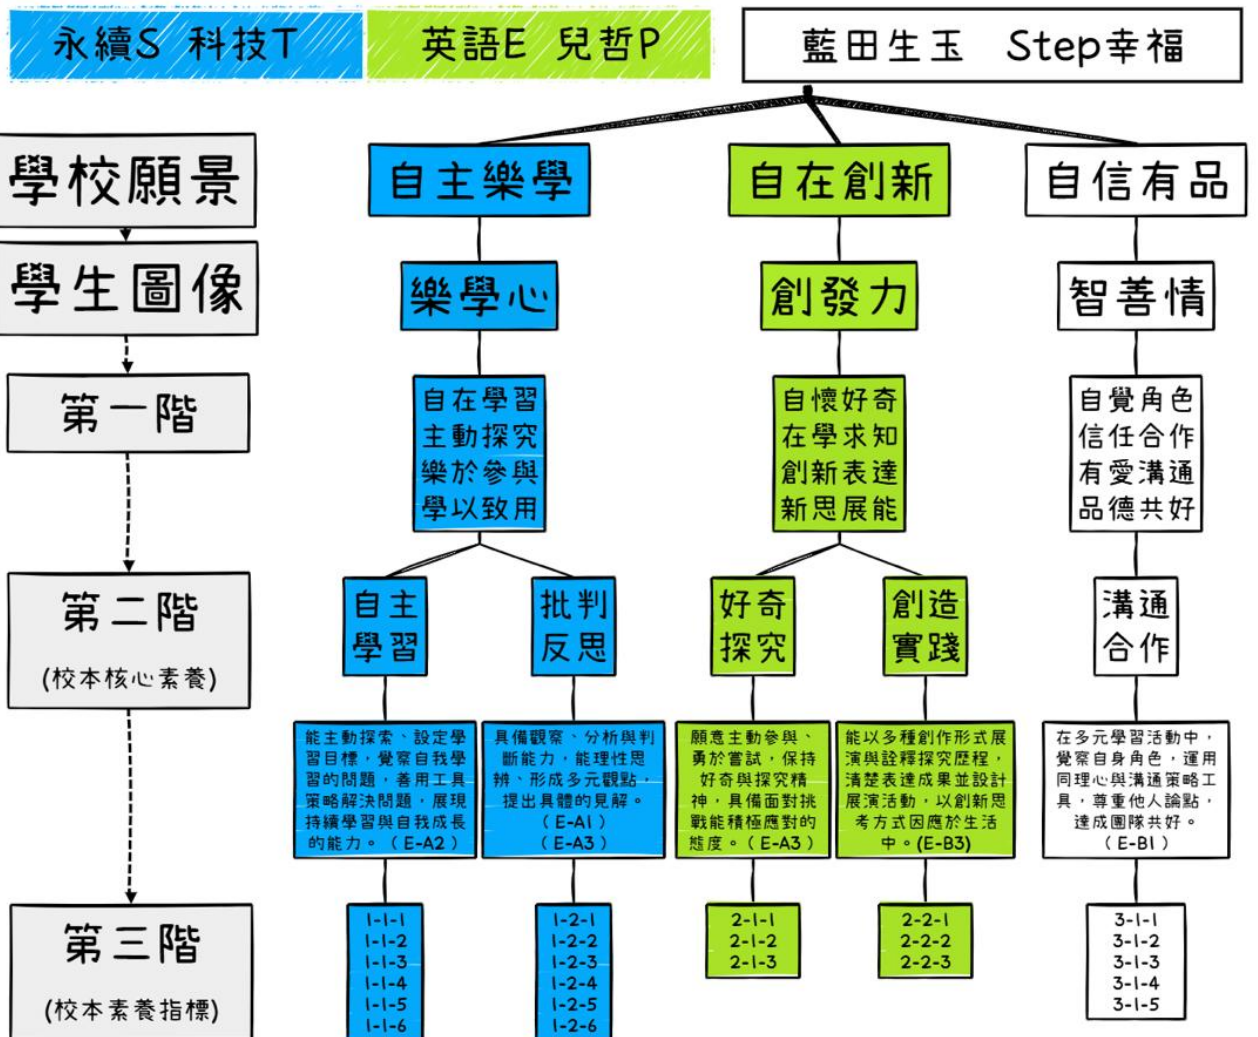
永續S 科技T

英語E 兒哲P

藍田生玉 Step幸福

學校願景

學生圖像

第一階

第二階
(校本核心素養)

第三階
(校本素養指標)

自主樂學

自在創新

自信有品

樂學心

創發力

智善情

自在學習
主動探究
樂於參與
學以致用

自懷好奇
在學求知
創新表達
新思展能

自覺角色
信任合作
有愛溝通
品德共好

自主學習

批判反思

好奇探究

創造實踐

溝通合作

能主動探索、設定學習目標，覺察自我學習的問題，善用工具策略解決問題，展現持續學習與自我成長的能力。(E-A2)

具備觀察、分析與判斷能力，能理性思辨、形成多元觀點，提出具體的見解。(E-A1)(E-A3)

願意主動參與、勇於嘗試，保持好奇與探究精神，具備面對挑戰能積極應對的態度。(E-A3)

能以多種創作形式展演與詮釋探究歷程，清楚表達成果並設計展演活動，以創新思考方式因應於生活中。(E-B3)

在多元學習活動中，覺察自身角色，運用同理心與溝通策略工具，尊重他人論點，達成團隊共好。(E-B1)

1-1-1
1-1-2
1-1-3
1-1-4
1-1-5
1-1-6

1-2-1
1-2-2
1-2-3
1-2-4
1-2-5
1-2-6

2-1-1
2-1-2
2-1-3

2-2-1
2-2-2
2-2-3

3-1-1
3-1-2
3-1-3
3-1-4
3-1-5